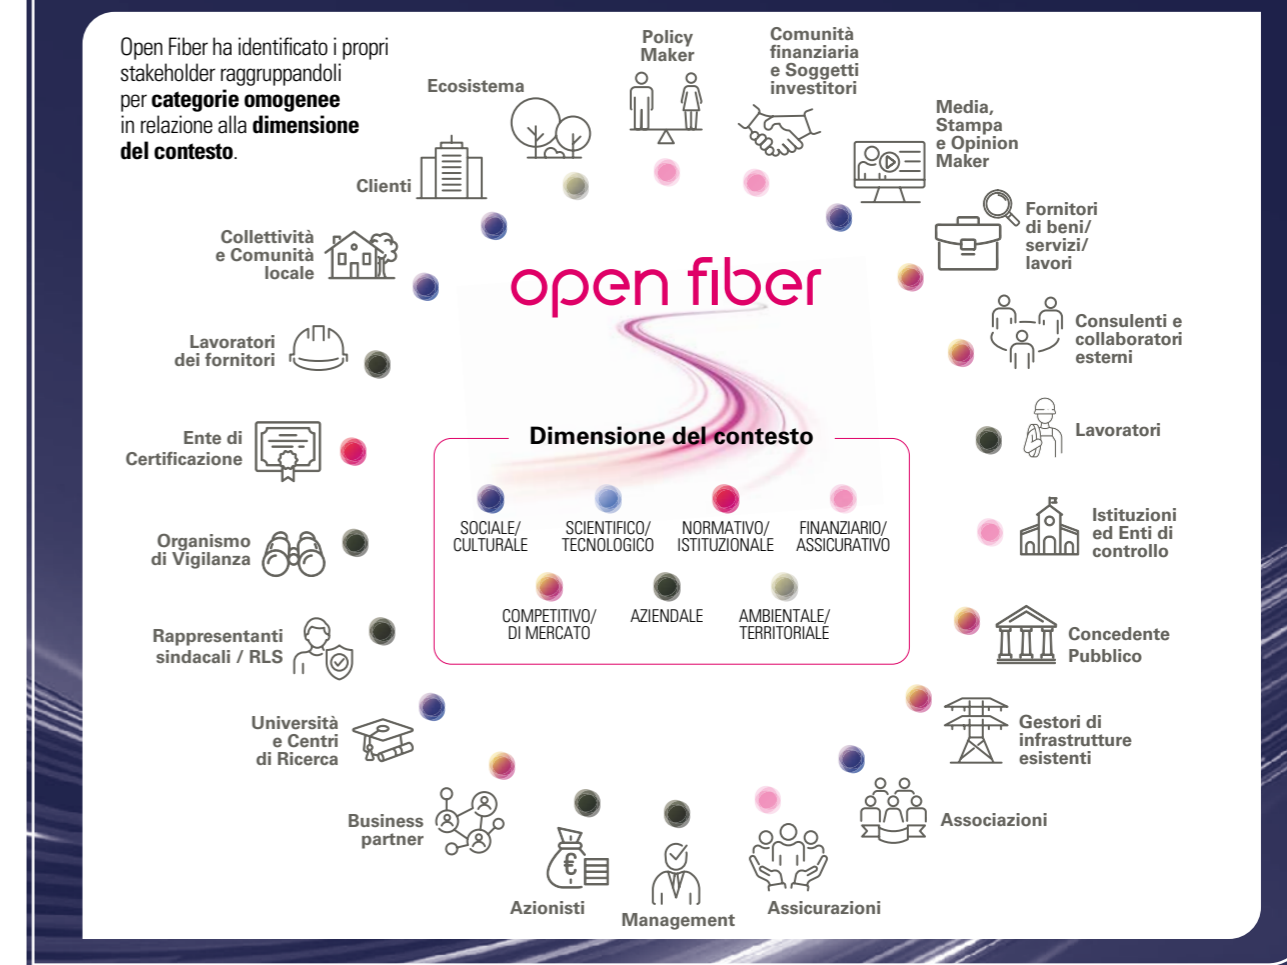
Open Fiber ha identificato i propri stakeholder raggruppandoli per **categorie omogenee** in relazione alla **dimensione del contesto**.

Ecosistema

Policy Maker

Comunità finanziaria e Soggetti investitori

Media, Stampa e Opinion Maker

Clienti

Fornitori di beni/ servizi/ lavori

Collettività e Comunità locale

Consulenti e collaboratori esterni

Lavoratori dei fornitori

Lavoratori

Ente di Certificazione

Istituzioni ed Enti di controllo

Organismo di Vigilanza

Concedente Pubblico

Rappresentanti sindacali / RLS

Gestori di infrastrutture esistenti

Università e Centri di Ricerca

Associazioni

Business partner

Azionisti

Management

Assicurazioni

open fiber

Dimensione del contesto

SOCIALE/ CULTURALE

SCIENTIFICO/ TECNOLOGICO

NORMATIVO/ ISTITUZIONALE

FINANZIARIO/ ASSICURATIVO

COMPETITIVO/ DI MERCATO

AZIENDALE

AMBIENTALE/ TERRITORIALE